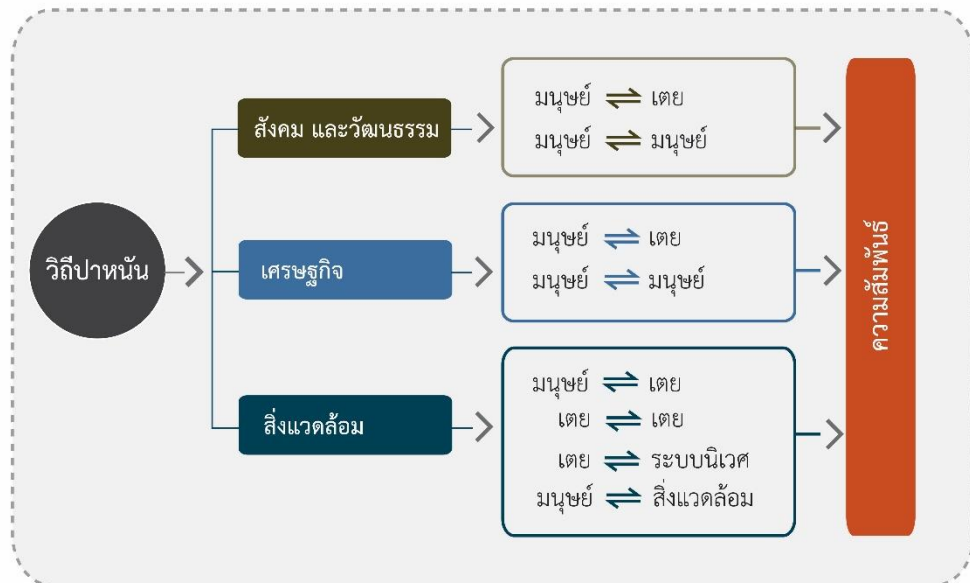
วิถีปาหนัน

สังคม และวัฒนธรรม

มนุษย์ $\rightleftharpoons$ เตย
มนุษย์ $\rightleftharpoons$ มนุษย์

เศรษฐกิจ

มนุษย์ $\rightleftharpoons$ เตย
มนุษย์ $\rightleftharpoons$ มนุษย์

สิ่งแวดล้อม

มนุษย์ $\rightleftharpoons$ เตย
เตย $\rightleftharpoons$ เตย
เตย $\rightleftharpoons$ ระบบนิเวศ
มนุษย์ $\rightleftharpoons$ สิ่งแวดล้อม

ความสัมพันธ์